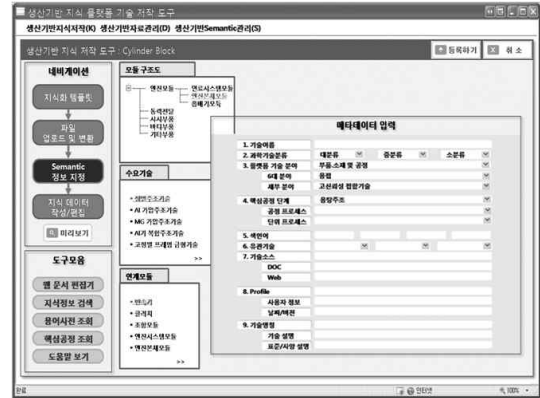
생산기반 지식 플랫폼 기술 저작 도구
생산기반지식저작(K) 생산기반자료관리(D) 생산기반Semantic관리(S)

생산기반 지식 저작 도구 : Cylinder Block

등록하기 취 소

네비게이션

지식화 템플릿

파일 업로드 및 변환

Semantic 정보 지정

지식 데이터 작성/편집

미리보기

도구모음

웹 문서 편집기

지식정보 검색

용어사전 조회

핵심공정 조회

도움말 보기

모듈 구조도

엔진모듈
연료시스템모듈
엔진제어모듈
흡배기모듈
동력전달
서스펜션
바디부품
기타부품

수요기술

• 정밀주조기술
• AI 기업주조기술
• MG 기업주조기술
• AI기 복합주조기술
• 고정밀 프레임 금형기술
>>

연계모듈

• 헤드기
• 클러치
• 조향모듈
• 연료시스템모듈
• 엔진본체모듈
>>

메타데이터 입력

| 1. 기술이름 | | | |
|---|---|---|---|
| 2. 과학기술분류 | 대분류 | 중분류 | 소분류 |
| 3. 플랫폼 기술 분야 | 부품·소재 및 공정 | | |
| 6대 분야 | 용접 | | |
| 세부 분야 | 고신뢰성 접합기술 | | |
| 4. 핵심공정 단계 | 용탕주조 | | |
| 공정 프로세스 | | | |
| 단위 프로세스 | | | |
| 5. 색인어 | | | |
| 6. 유관기술 | | | |
| 7. 기술소스 | | | |
| DOC | | | |
| Web | | | |
| 8. Profile | | | |
| 사용자 정보 | | | |
| 날짜/버전 | | | |
| 9. 기술명명 | | | |
| 기술 설명 | | | |
| 표준/사양 설명 | | | |

완료
인터넷
100%